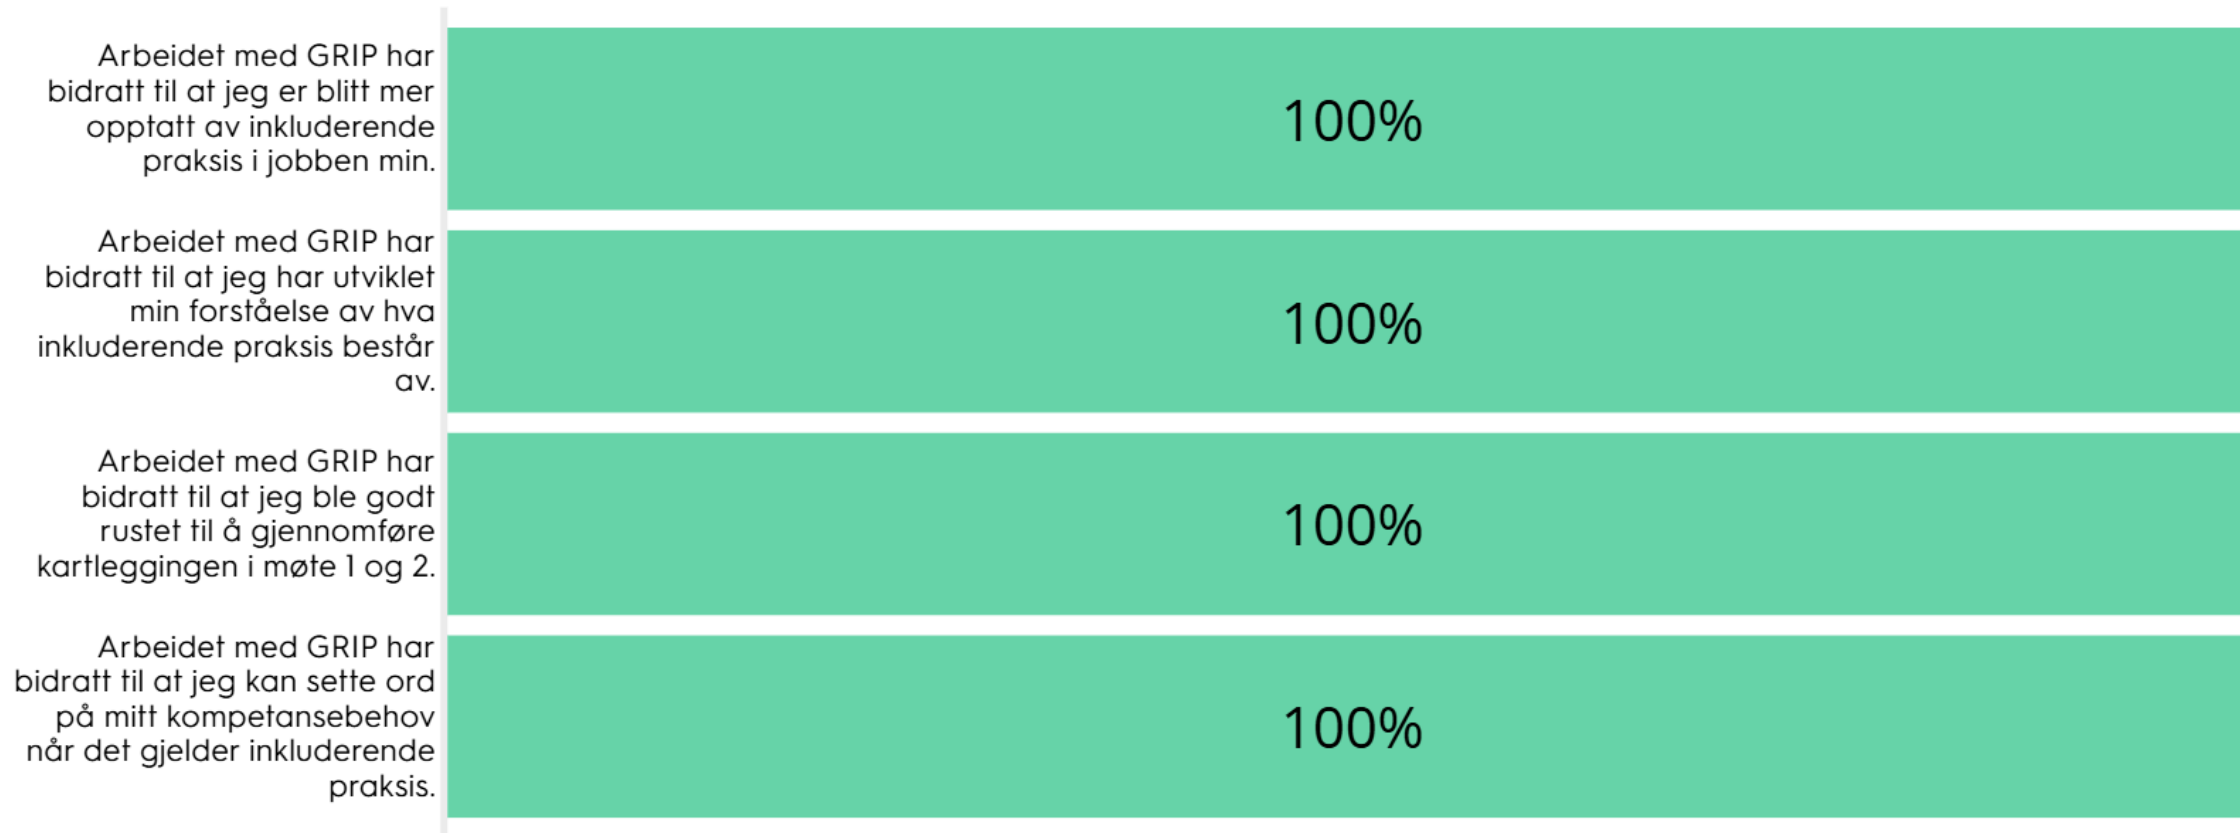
Arbeidet med GRIP har bidratt til at jeg er blitt mer opptatt av inkluderende praksis i jobben min.

100%

Arbeidet med GRIP har bidratt til at jeg har utviklet min forståelse av hva inkluderende praksis består av.

100%

Arbeidet med GRIP har bidratt til at jeg ble godt rustet til å gjennomføre kartleggingen i møte 1 og 2.

100%

Arbeidet med GRIP har bidratt til at jeg kan sette ord på mitt kompetansebehov når det gjelder inkluderende praksis.

100%